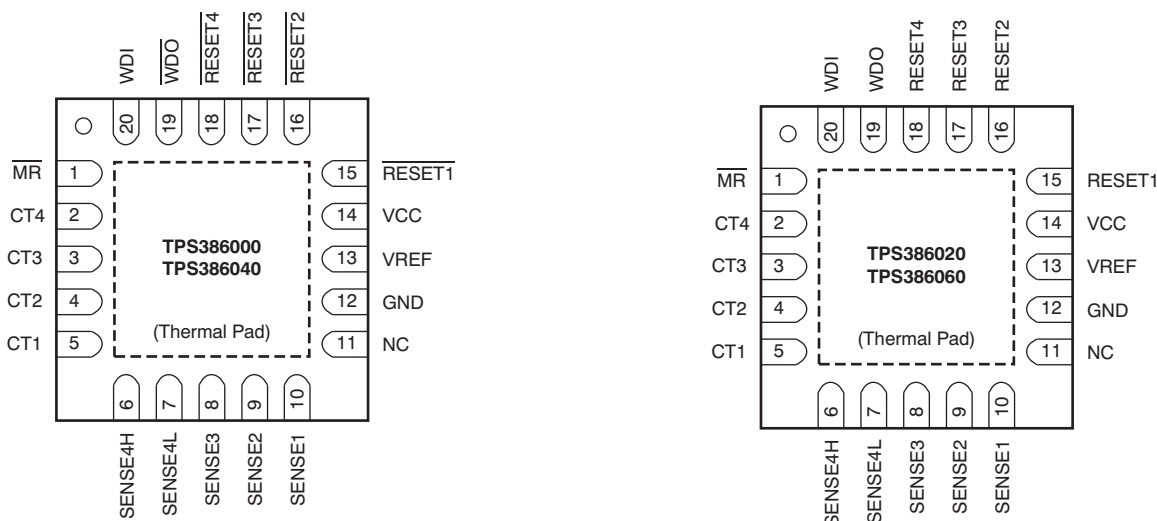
WDI
$\overline{WDO}$
$\overline{RESET4}$
$\overline{RESET3}$
$\overline{RESET2}$

20 19 18 17 16

$\overline{MR}$ 1
CT4 2
CT3 3
CT2 4
CT1 5

15 $\overline{RESET1}$
14 VCC
13 VREF
12 GND
11 NC

TPS386000
TPS386040

(Thermal Pad)

6 7 8 9 10

SENSE4H
SENSE4L
SENSE3
SENSE2
SENSE1

WDI
WDO
RESET4
RESET3
RESET2

20 19 18 17 16

$\overline{MR}$ 1
CT4 2
CT3 3
CT2 4
CT1 5

15 RESET1
14 VCC
13 VREF
12 GND
11 NC

TPS386020
TPS386060

(Thermal Pad)

6 7 8 9 10

SENSE4H
SENSE4L
SENSE3
SENSE2
SENSE1